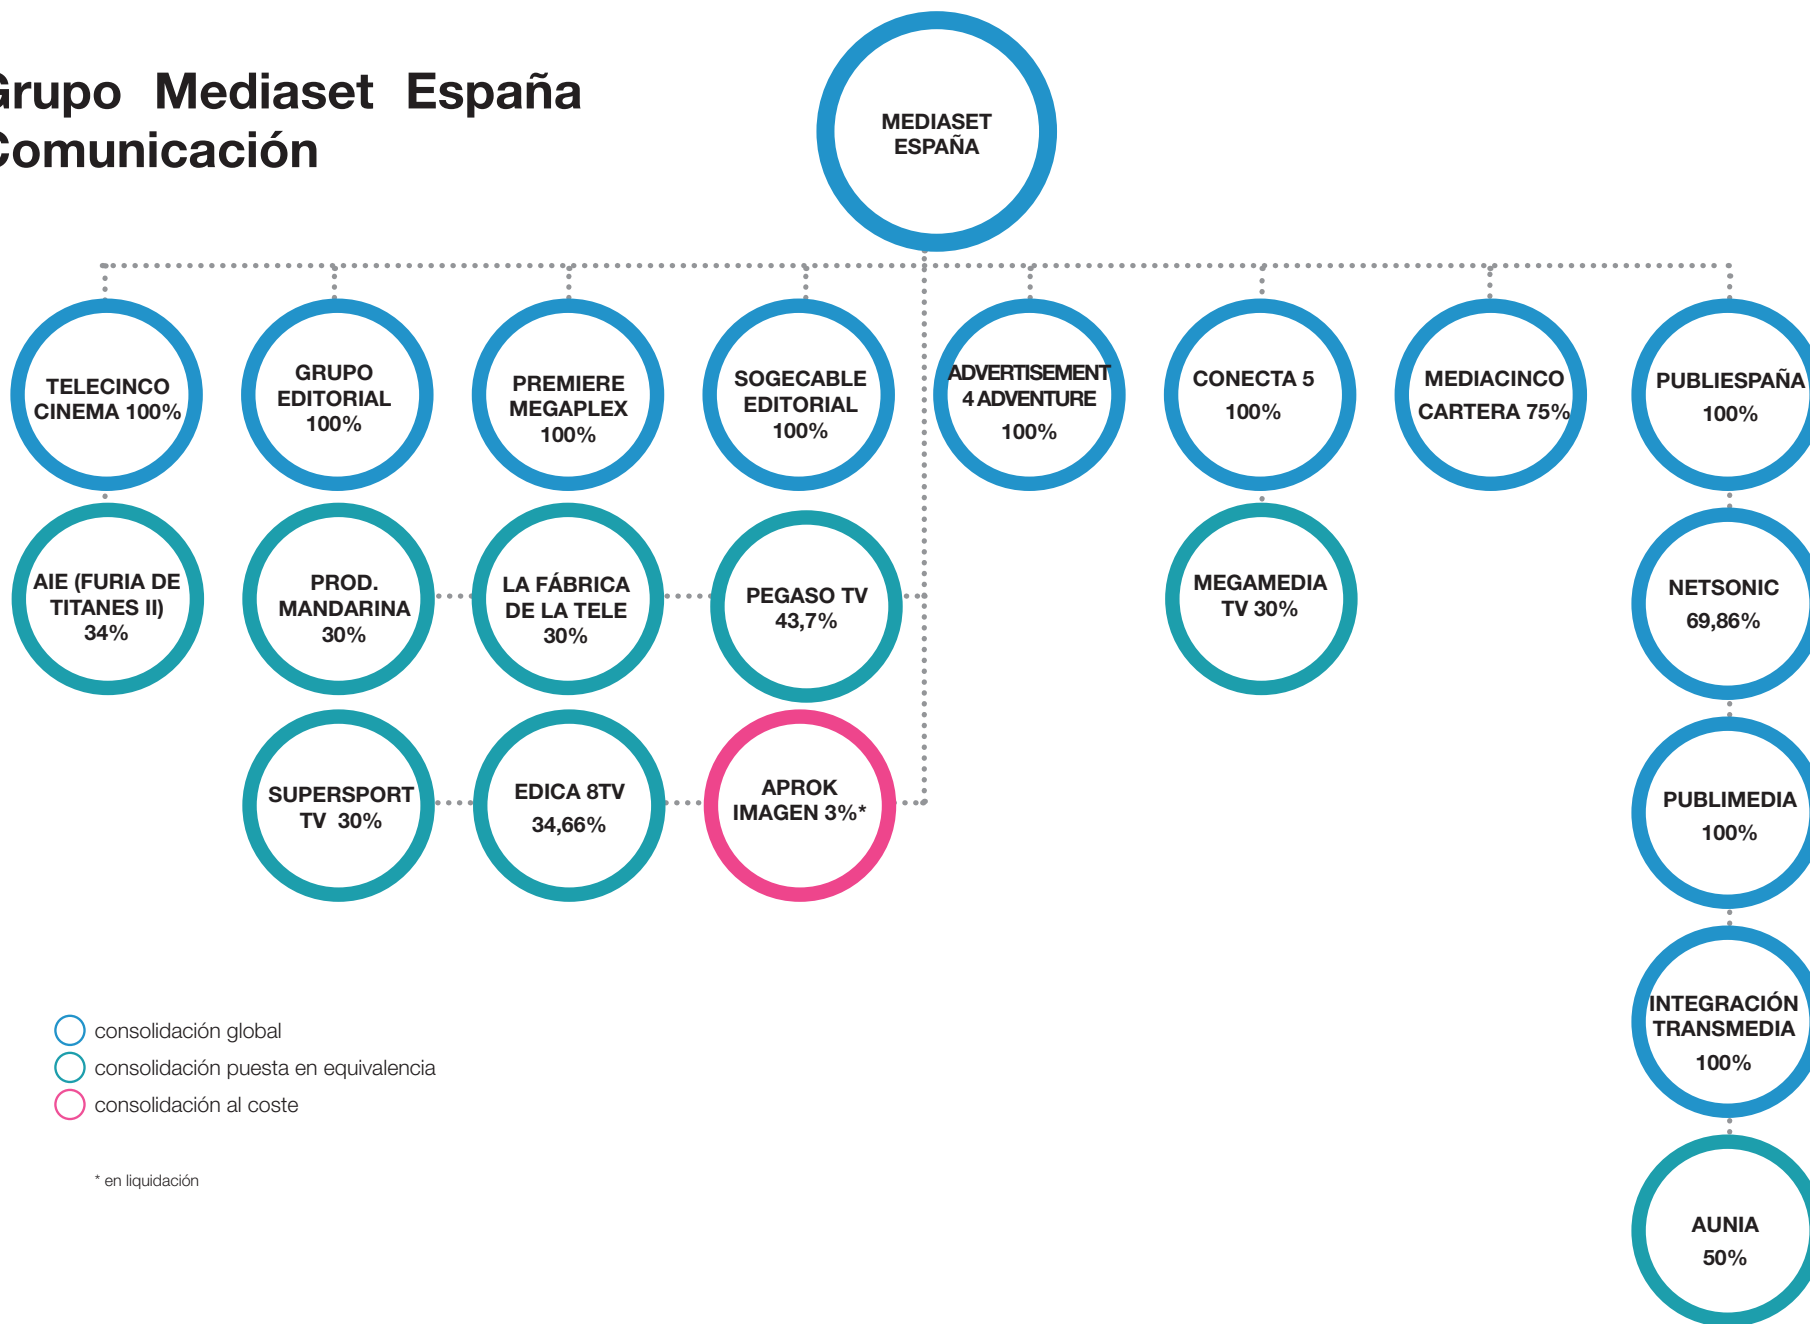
rupo Mediaset España
omunicación

MEDIASET ESPAÑA

TELECINCO CINEMA 100%

GRUPO EDITORIAL 100%

PREMIERE MEGAPLEX 100%

SOGECABLE EDITORIAL 100%

ADVERTISEMENT 4 ADVENTURE 100%

CONECTA 5 100%

MEDIACINCO CARTERA 75%

PUBLIESPAÑA 100%

AIE (FURIA DE TITANES II) 34%

PROD. MANDARINA 30%

LA FÁBRICA DE LA TELE 30%

PEGASO TV 43,7%

MEGAMEDIA TV 30%

NETSONIC 69,86%

SUPERSPORT TV 30%

EDICA 8TV 34,66%

APROK IMAGEN 3%*

PUBLIMEDIA 100%

INTEGRACIÓN TRANSMEDIA 100%

AUNIA 50%

consolidación global
consolidación puesta en equivalencia
consolidación al coste

* en liquidación